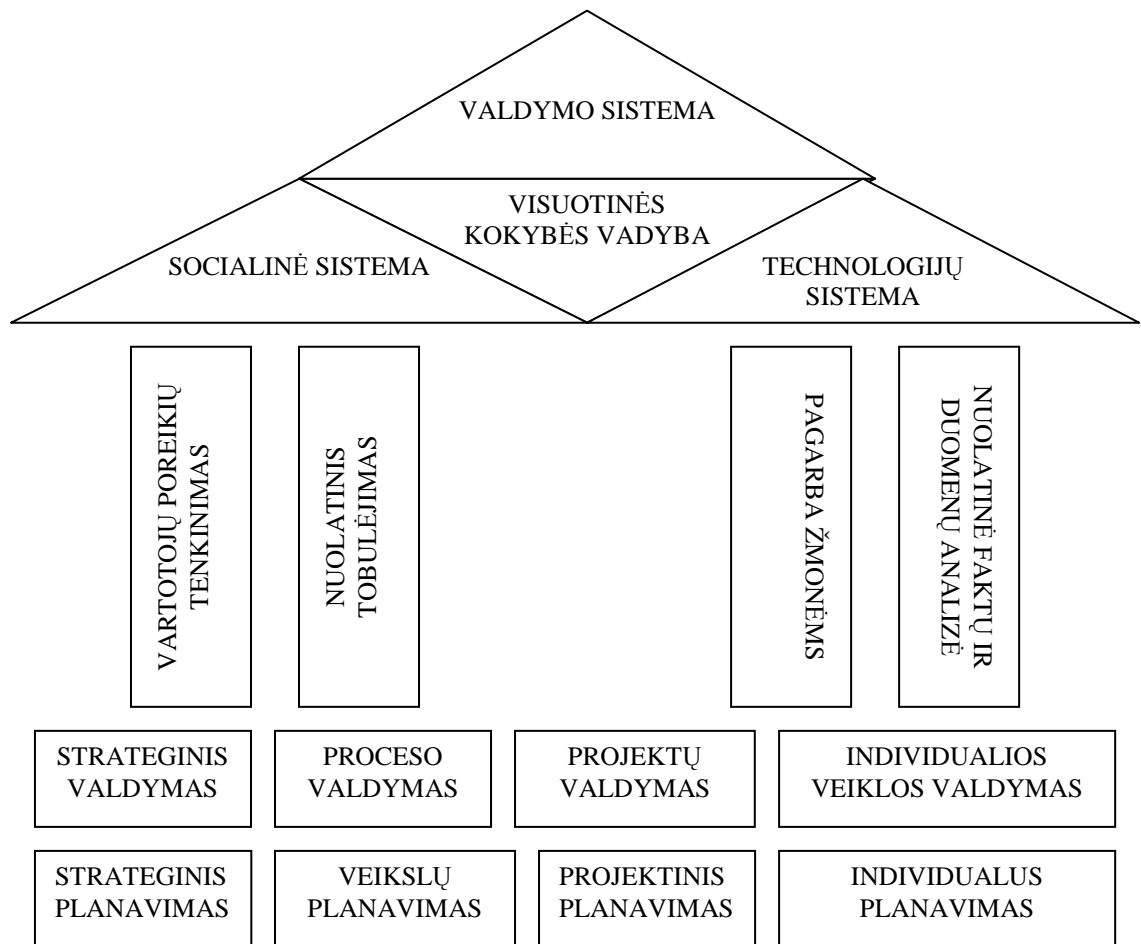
VALDYMO SISTEMA

VISUOTINĖS KOKYBĖS VADYBA

SOCIALINĖ SISTEMA

TECHNOLOGIJŲ SISTEMA

VARTOTOJŲ POREIKIŲ TENKINIMAS

NUOLATINIS TOBULĖJIMAS

PAGARBA ŽMONĖMS

NUOLATINĖ FAKTŲ IR DUOMENŲ ANALIZĖ

STRATEGINIS VALDYMAS

PROCESO VALDYMAS

PROJEKTŲ VALDYMAS

INDIVIDUALIOS VEIKLOS VALDYMAS

STRATEGINIS PLANAVIMAS

VEIKSLŲ PLANAVIMAS

PROJEKTINIS PLANAVIMAS

INDIVIDUALUS PLANAVIMAS